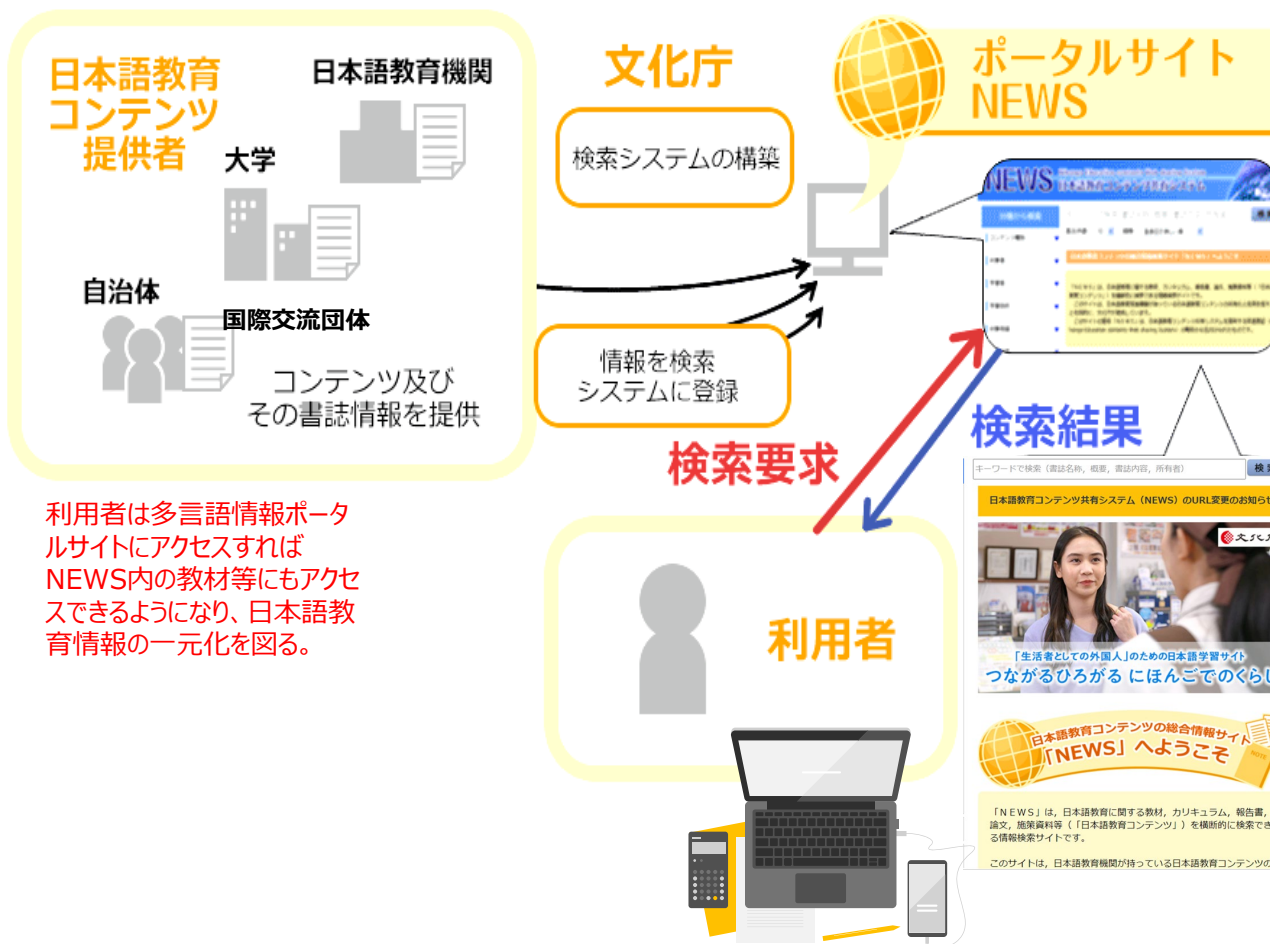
日本語教育コンテンツ提供者

日本語教育機関

大学

自治体

国際交流団体

コンテンツ及びその書誌情報を提供

文化庁

検索システムの構築

情報を検索システムに登録

ポータルサイトNEWS

NEWS

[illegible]

検索結果

キーワードで検索（書誌名称，概要，書誌内容，所有者）

検索

日本語教育コンテンツ共有システム（NEWS）のURL変更のお知らせ

「生活者としての外国人」のための日本語学習サイト

つながるひろがる にほんごでのくらし

日本語教育コンテンツの総合情報サイト

「NEWS」へようこそ

「ＮＥＷＳ」は，日本語教育に関する教材，カリキュラム，報告書，論文，施策資料等（「日本語教育コンテンツ」）を横断的に検索できる情報検索サイトです。

このサイトは，日本語教育機関が持っている日本語教育コンテンツの

検索要求

利用者

利用者は多言語情報ポータルサイトにアクセスすればNEWS内の教材等にもアクセスできるようになり、日本語教育情報の一元化を図る。